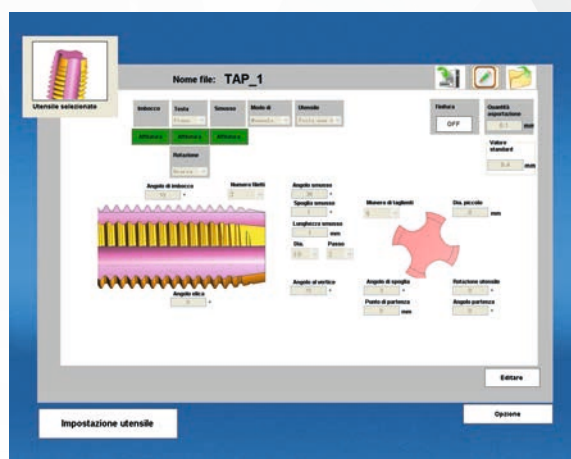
Utensile selezionato

Nome file: TAP_1

Imbocco

Testa

Piano

Smusso

Modo di

Manuale

Utensile

Testa new 1

Affilatura

Affilatura

Affilatura

Rotazione

Finitura

OFF

Quantità asportazione

0.1

mm

Valore standard

0.4

mm

Angolo di imbocco

10

°

Numero filetti

3

Angolo smusso

30

°

Spoglia smusso

Lunghezza smusso

mm

Dia.

10

Passo

1

Numero di taglienti

4

Dia. piccolo

mm

Angolo elica

0

°

Angolo al vertice

°

Angolo di spoglia

0

°

Rotazione utensile

°

Punto di partenza

0

mm

Angolo partenza

0

°

Editare

Impostazione utensile

Opzione